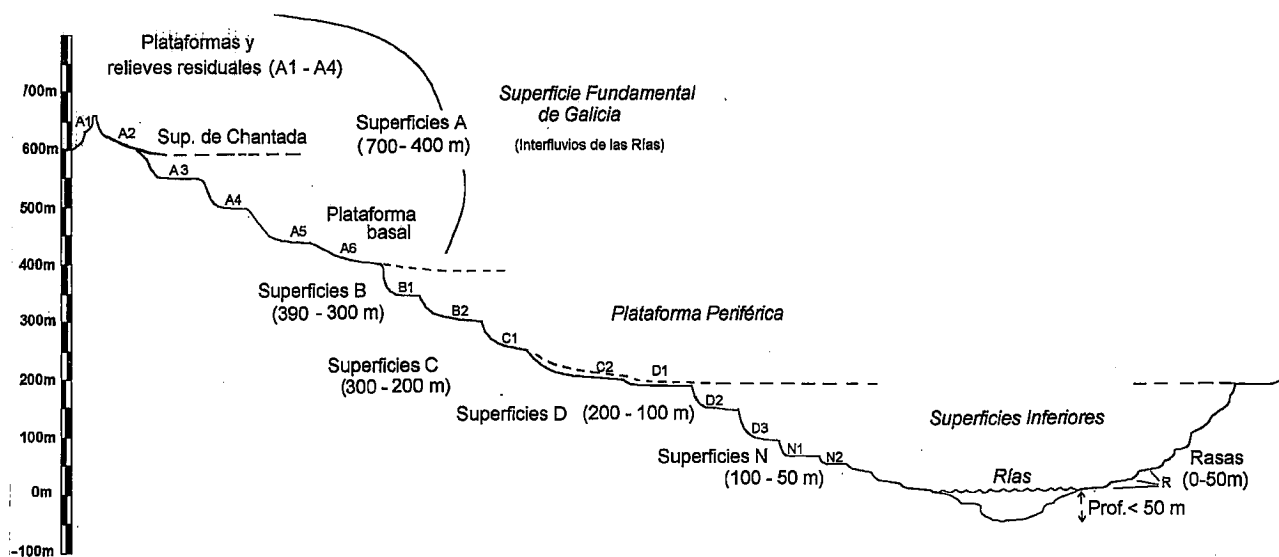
Plataformas y relieves residuales (A1 - A4)

Superficie Fundamental de Galicia

(Interfluvios de las Rías)

700m

600m

500m

400m

300m

200m

100m

0m

-100m

A1

A2

Sup. de Chantada

Superficies A (700 - 400 m)

A3

A4

A5

A6

Plataforma basal

Superficies B (390 - 300 m)

B1

B2

Plataforma Periférica

C1

C2

D1

Superficies C (300 - 200 m)

Superficies D (200 - 100 m)

D2

D3

Superficies Inferiores

N1

N2

Superficies N (100 - 50 m)

Rías

R

Rasas (0-50m)

Prof.< 50 m